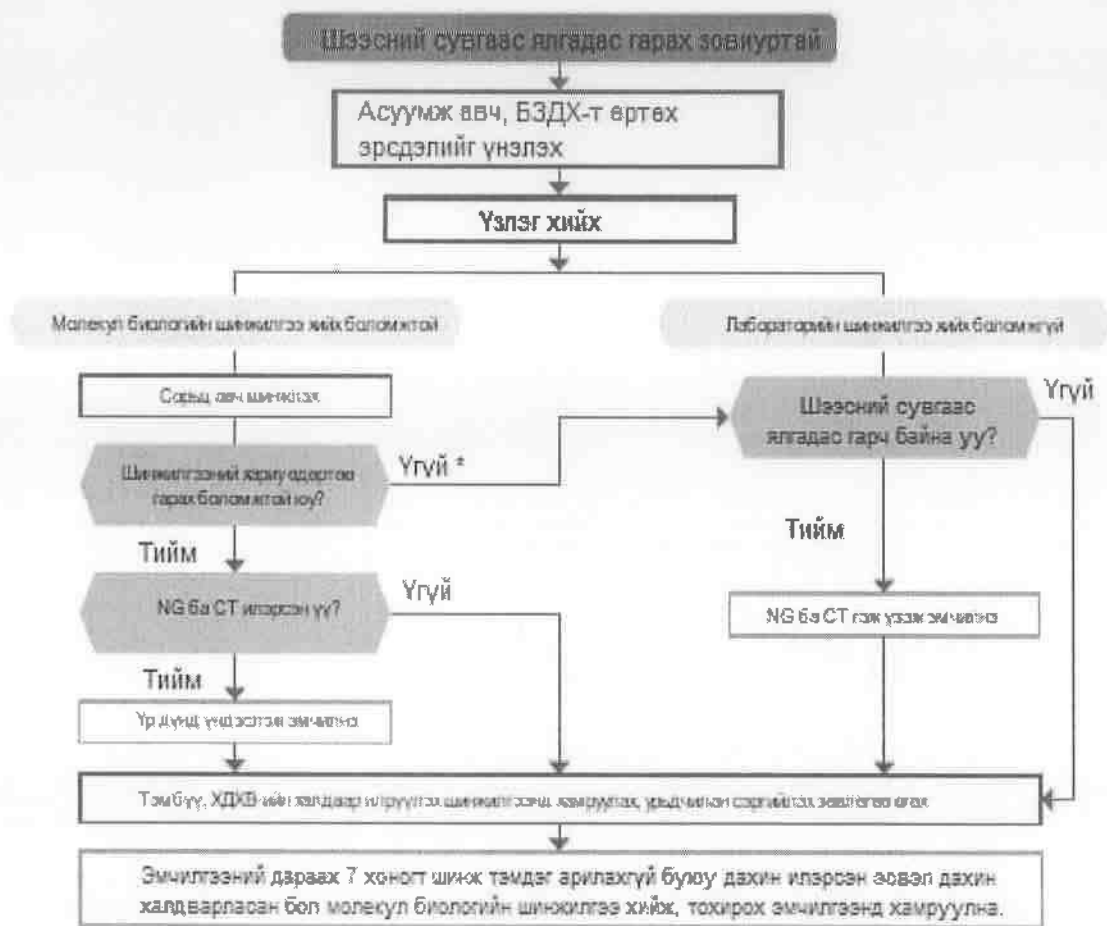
Шээсний сувгаас ялгадас гарах зовиуртай

Асуумж авч, БЗДХ-т ертөх эрсдэлийг үнэлэх

Үзлэг хийх

Молекул биологийн шинжилгээ хийх боломжтой

Лабораторийн шинжилгээ хийх боломжгүй

Сорьц авч шинжлэх

Шинжилгээний хариу эдэртээ гарах боломжтой юу?

Үгүй *

Шээсний сувгаас ялгадас гарч байна уу?

Үгүй

Тийм

Тийм

NG ба CT илэрсэн үү?

Үгүй

NG ба CT гэж үзэж эмчилнэ

Тийм

Үр дүнд үндэслэн эмчилнэ

Тэмбүү, ХДХВ-ийн халдвар илрүүлэх шинжилгээнд хамруулах, урьдчилан сэргийлэх зөвлөгөө өгөх

Эмчилгээний дараах 7 хоногт шинж тэмдэг арилахгүй буюу дахин илэрсэн эсвэл дахин халдварласан бол молекул биологийн шинжилгээ хийх, тохирох эмчилгээнд хамруулна.